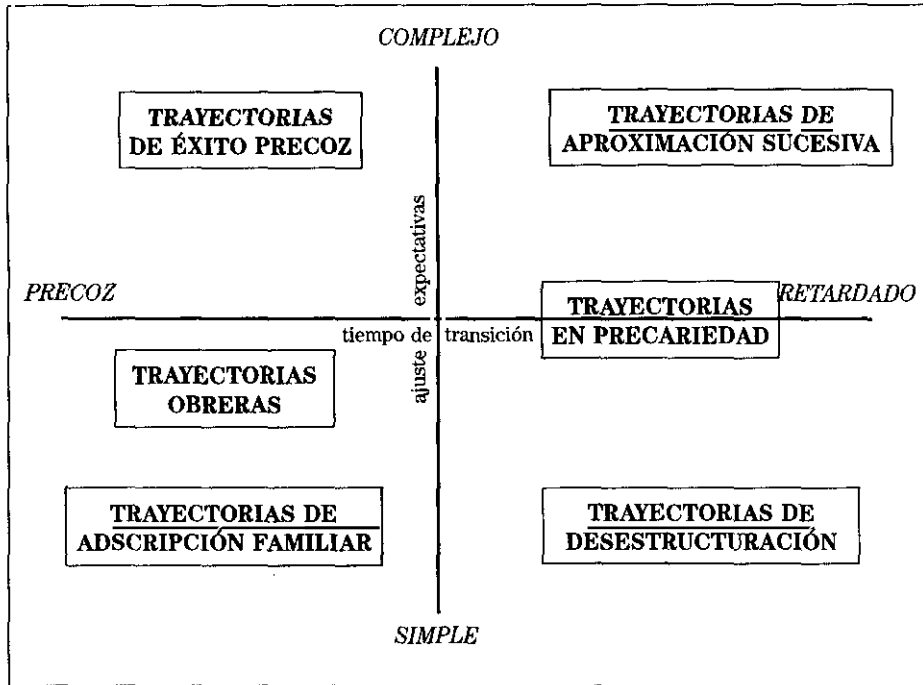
COMPLEJO

TRAYECTORIAS DE ÉXITO PRECOZ

TRAYECTORIAS DE APROXIMACIÓN SUCESIVA

expectativas

PRECOZ

RETARDADO

TRAYECTORIAS EN PRECARIEDAD

tiempo de transición

ajuste

TRAYECTORIAS OBRERAS

TRAYECTORIAS DE ADSCRIPCIÓN FAMILIAR

TRAYECTORIAS DE DESESTRUCTURACIÓN

SIMPLE